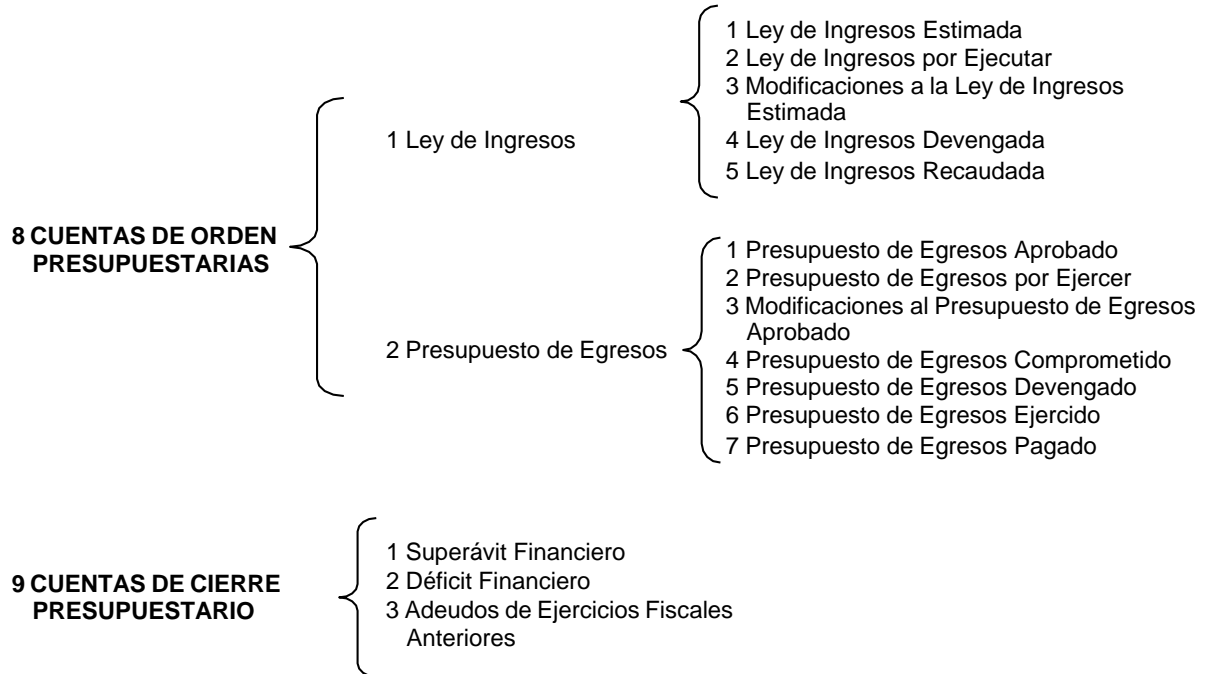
8 CUENTAS DE ORDEN PRESUPUESTARIAS

1 Ley de Ingresos

1 Ley de Ingresos Estimada
2 Ley de Ingresos por Ejecutar
3 Modificaciones a la Ley de Ingresos Estimada
4 Ley de Ingresos Devengada
5 Ley de Ingresos Recaudada

2 Presupuesto de Egresos

1 Presupuesto de Egresos Aprobado
2 Presupuesto de Egresos por Ejercer
3 Modificaciones al Presupuesto de Egresos Aprobado
4 Presupuesto de Egresos Comprometido
5 Presupuesto de Egresos Devengado
6 Presupuesto de Egresos Ejercido
7 Presupuesto de Egresos Pagado

9 CUENTAS DE CIERRE PRESUPUESTARIO

1 Superávit Financiero
2 Déficit Financiero
3 Adeudos de Ejercicios Fiscales Anteriores